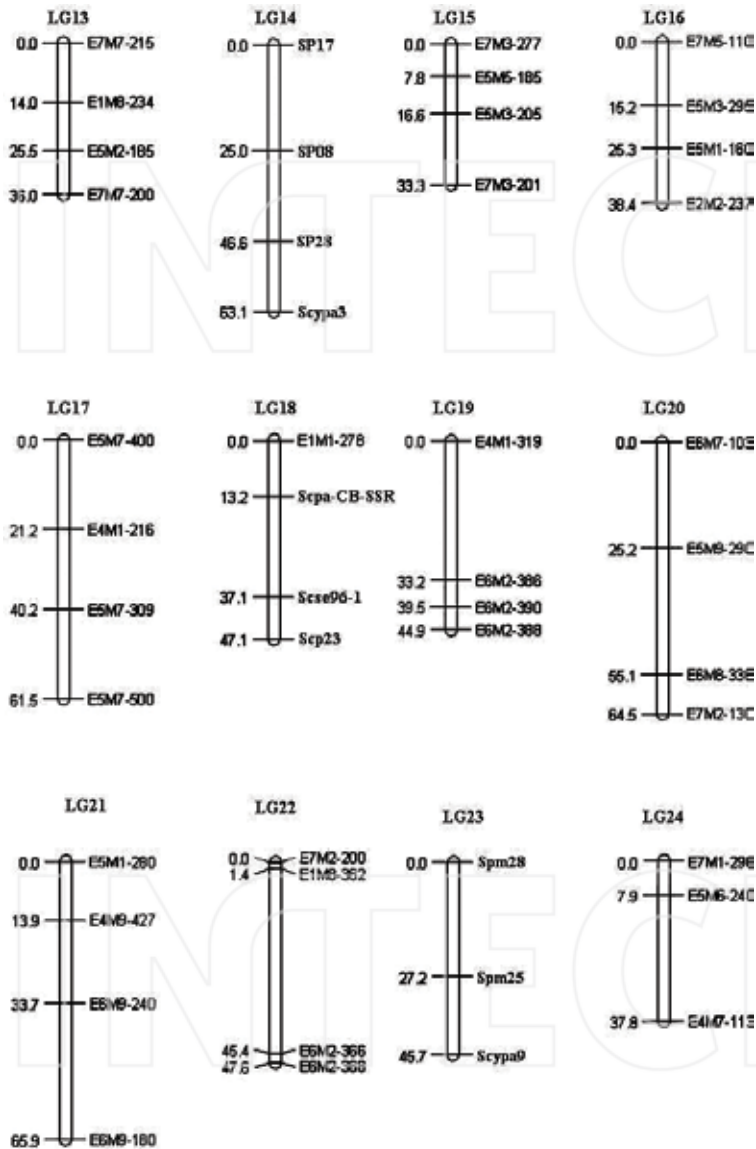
LG13
0.0 E7M7-215
14.0 E1M8-234
25.5 E5M2-185
36.0 E7M7-200

LG14
0.0 SP17
25.0 SP08
46.6 SP28
63.1 Scypa3

LG15
0.0 E7M3-277
7.8 E5M5-185
16.6 E5M3-205
33.3 E7M3-201

LG16
0.0 E7M5-11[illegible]
16.2 E5M3-29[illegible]
25.3 E5M1-16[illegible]
38.4 E2M2-23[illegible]

LG17
0.0 E5M7-400
21.2 E4M1-216
40.2 E5M7-309
61.5 E5M7-500

LG18
0.0 E1M1-278
13.2 Scpa-CB-SSR
37.1 Scse96-1
47.1 Scp23

LG19
0.0 E4M1-319
33.2 E6M2-386
39.5 E6M2-390
44.9 E6M2-388

LG20
0.0 E6M7-10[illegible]
25.2 E5M9-29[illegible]
55.1 E6M8-33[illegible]
64.5 E7M2-13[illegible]

LG21
0.0 E5M1-280
13.9 E4M9-427
33.7 E6M9-240
65.9 E6M9-180

LG22
0.0 E7M2-200
1.4 E1M8-362
45.4 E6M2-366
47.6 E6M2-368

LG23
0.0 Spm28
27.2 Spm25
45.7 Scypa9

LG24
0.0 E7M1-29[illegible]
7.9 E5M6-24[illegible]
37.8 E4M7-11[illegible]